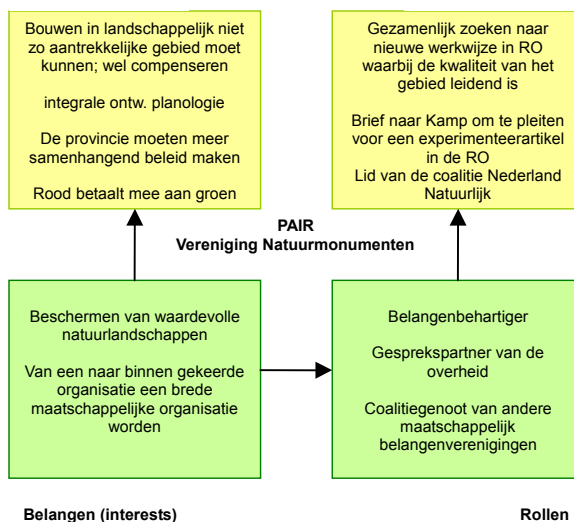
Bouwen in landschappelijk niet zo aantrekkelijke gebied moet kunnen; wel compenseren

integrale ontw. planologie

De provincie moeten meer samenhangend beleid maken

Rood betaalt mee aan groen

Gezamenlijk zoeken naar nieuwe werkwijze in RO waarbij de kwaliteit van het gebied leidend is

Brief naar Kamp om te pleiten voor een experimenteerartikel in de RO
Lid van de coalitie Nederland Natuurlijk

PAIR
Vereniging Natuurmonumenten

Beschermen van waardevolle natuurlandschappen

Van een naar binnen gekeerde organisatie een brede maatschappelijke organisatie worden

Belangenbehartiger

Gesprekspartner van de overheid

Coalitiegenoot van andere maatschappelijk belangenverenigingen

Belangen (interests)

Rollen